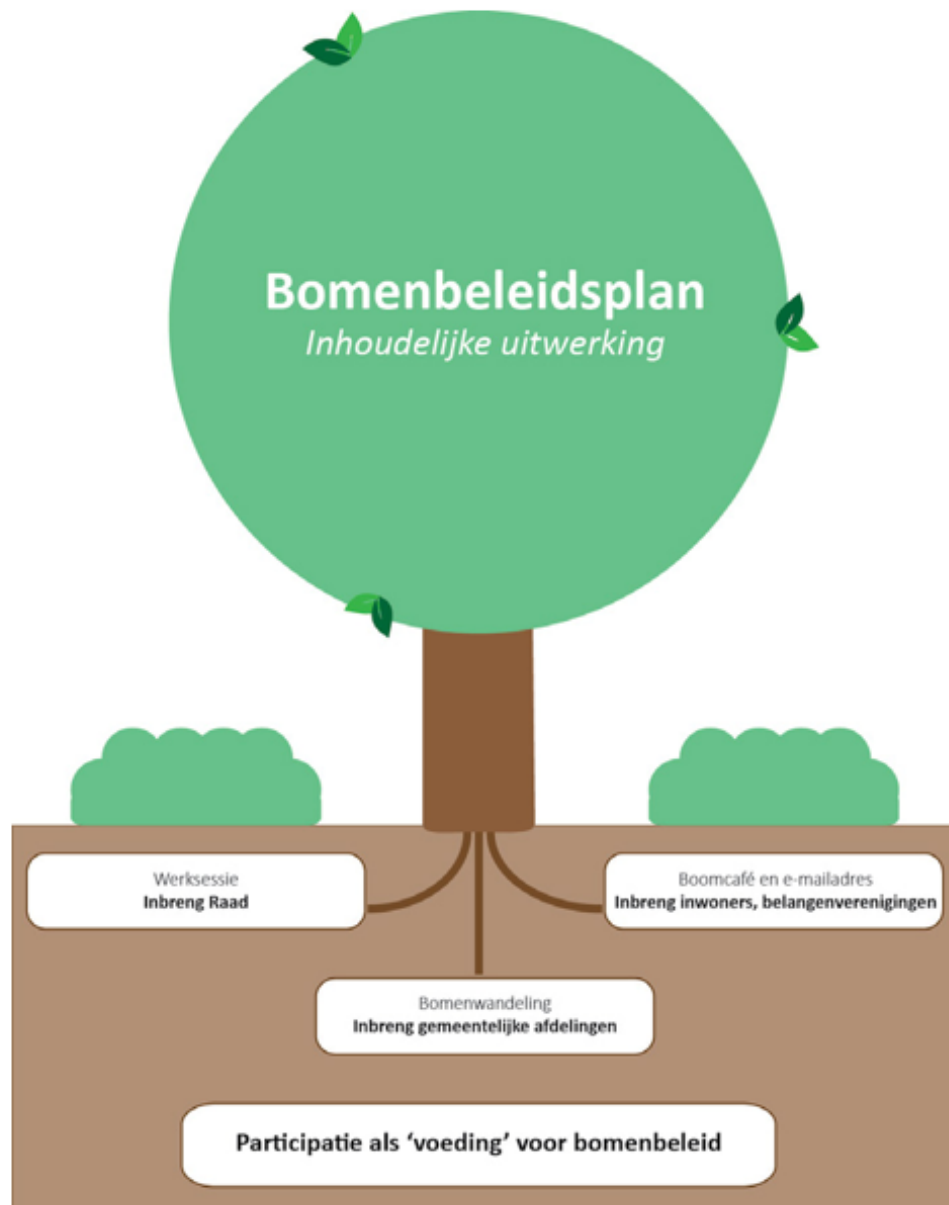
Bomenbeleidsplan
Inhoudelijke uitwerking

Werksessie
Inbreng Raad

Boomcafé en e-mailadres
Inbreng inwoners, belangenverenigingen

Bomenwandeling
Inbreng gemeentelijke afdelingen

Participatie als 'voeding' voor bomenbeleid